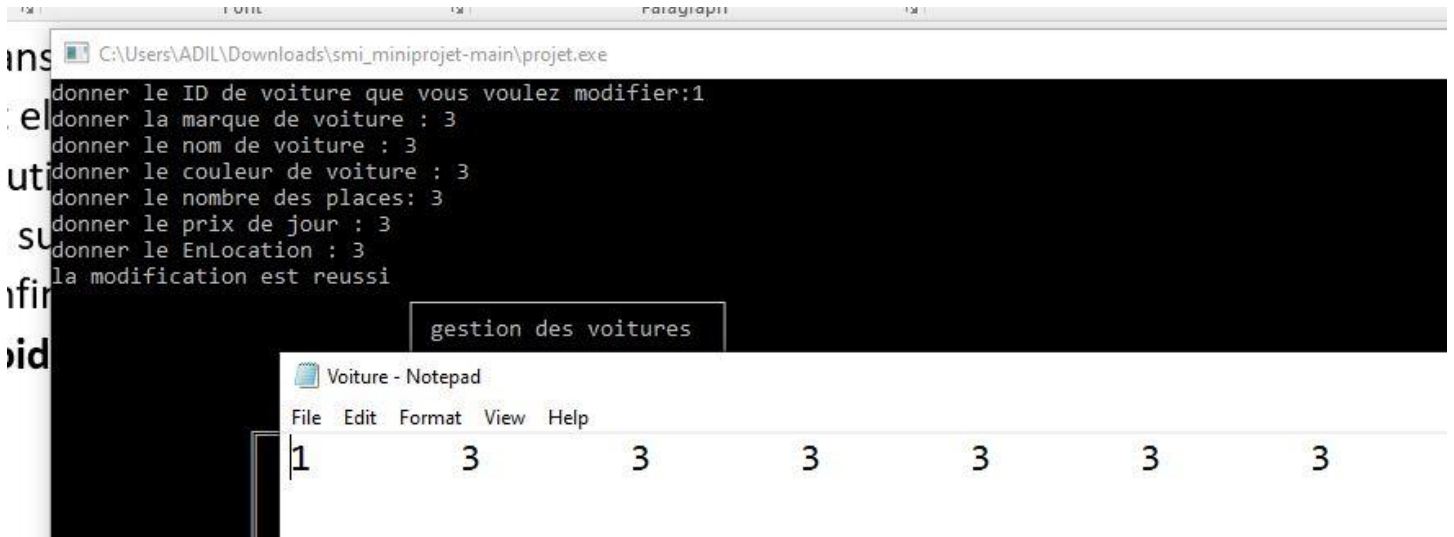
Font Paragraph

ans
el
uti
su
nfir
oid

C:\Users\ADIL\Downloads\smi_miniprojet-main\projet.exe

donner le ID de voiture que vous voulez modifier:1
donner la marque de voiture : 3
donner le nom de voiture : 3
donner le couleur de voiture : 3
donner le nombre des places: 3
donner le prix de jour : 3
donner le EnLocation : 3
la modification est reussi

gestion des voitures

Voiture - Notepad

File Edit Format View Help

1 3 3 3 3 3 3